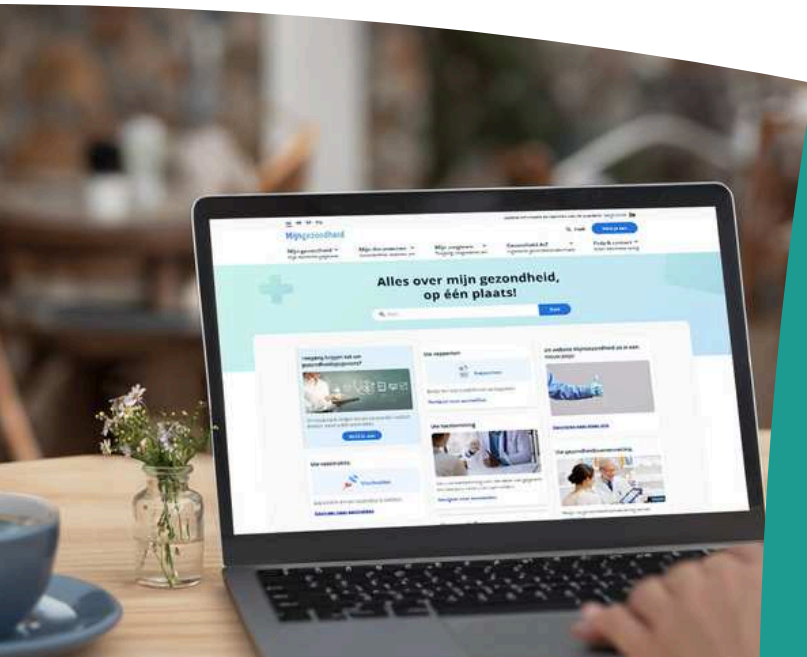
Mijngezondheid

Mijn gezondheid

Mijn documenten

Mijn zorgteam

Gezondheid A-Z

Hulp & contact

Alles over mijn gezondheid, op één plaats!

Zoek

Uw rapporten

Uw vaccinaties

Uw toestemming

Uw gezondheidsvoorspelling

Meld je aan

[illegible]